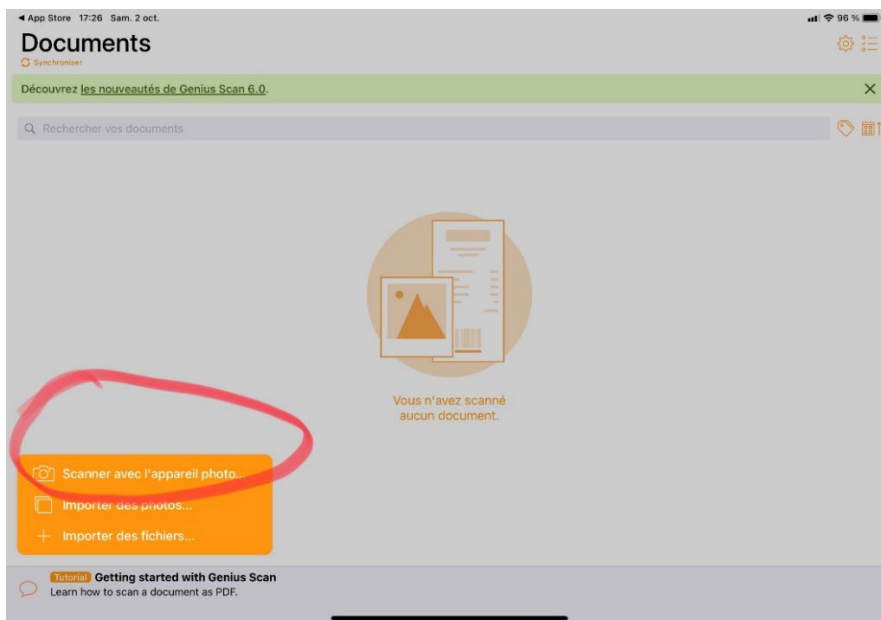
◀ App Store 17:26 Sam. 2 oct.
96 %

Documents
Synchroniser

Découvrez les nouveautés de Genius Scan 6.0.

Rechercher vos documents

Vous n'avez scanné aucun document.

Scanner avec l'appareil photo...
Importer des photos...
Importer des fichiers...

Tutorial Getting started with Genius Scan
Learn how to scan a document as PDF.